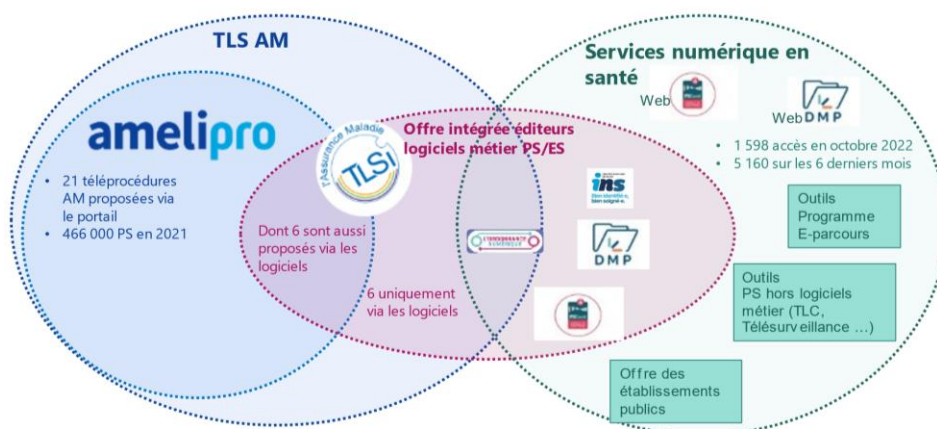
TLS AM

amelipro

• 21 téléprocédures AM proposées via le portail
• 466 000 PS en 2021

l'Assurance Maladie
TLSi

Offre intégrée éditeurs logiciels métier PS/ES

Dont 6 sont aussi proposés via les logiciels

6 uniquement via les logiciels

Services numérique en santé

Web

Web DMP

• 1 598 accès en octobre 2022
• 5 160 sur les 6 derniers mois

ins

DMP

Outils Programme E-parcours

Outils PS hors logiciels métier (TLC, Télésurveillance …)

Offre des établissements publics